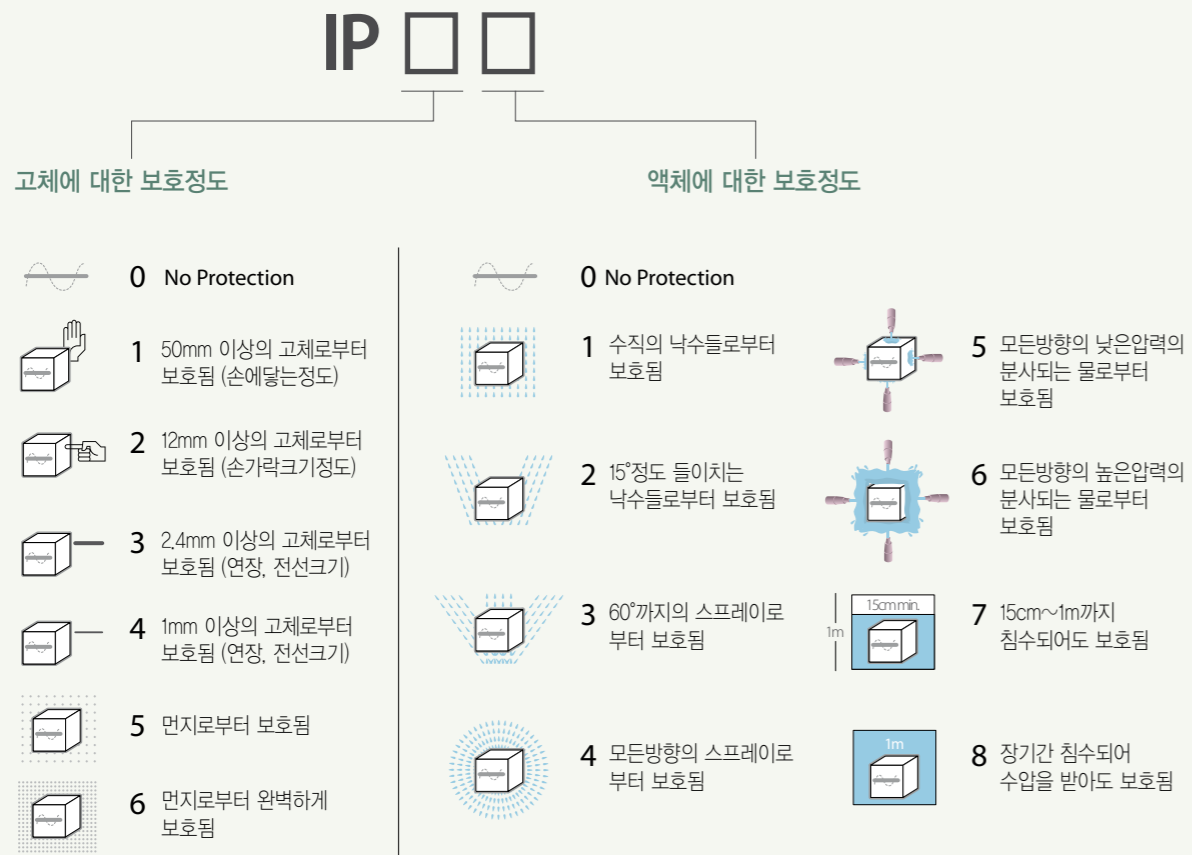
IP □ □

고체에 대한 보호정도

액체에 대한 보호정도

0 No Protection

1 50mm 이상의 고체로부터 보호됨 (손에닿는정도)

2 12mm 이상의 고체로부터 보호됨 (손가락크기정도)

3 2.4mm 이상의 고체로부터 보호됨 (연장, 전선크기)

4 1mm 이상의 고체로부터 보호됨 (연장, 전선크기)

5 먼지로부터 보호됨

6 먼지로부터 완벽하게 보호됨

0 No Protection

1 수직의 낙수들로부터 보호됨

2 15°정도 들이치는 낙수들로부터 보호됨

3 60°까지의 스프레이로 부터 보호됨

4 모든방향의 스프레이로 부터 보호됨

5 모든방향의 낮은압력의 분사되는 물로부터 보호됨

6 모든방향의 높은압력의 분사되는 물로부터 보호됨

15cm min.

1m

7 15cm~1m까지 침수되어도 보호됨

1m

8 장기간 침수되어 수압을 받아도 보호됨